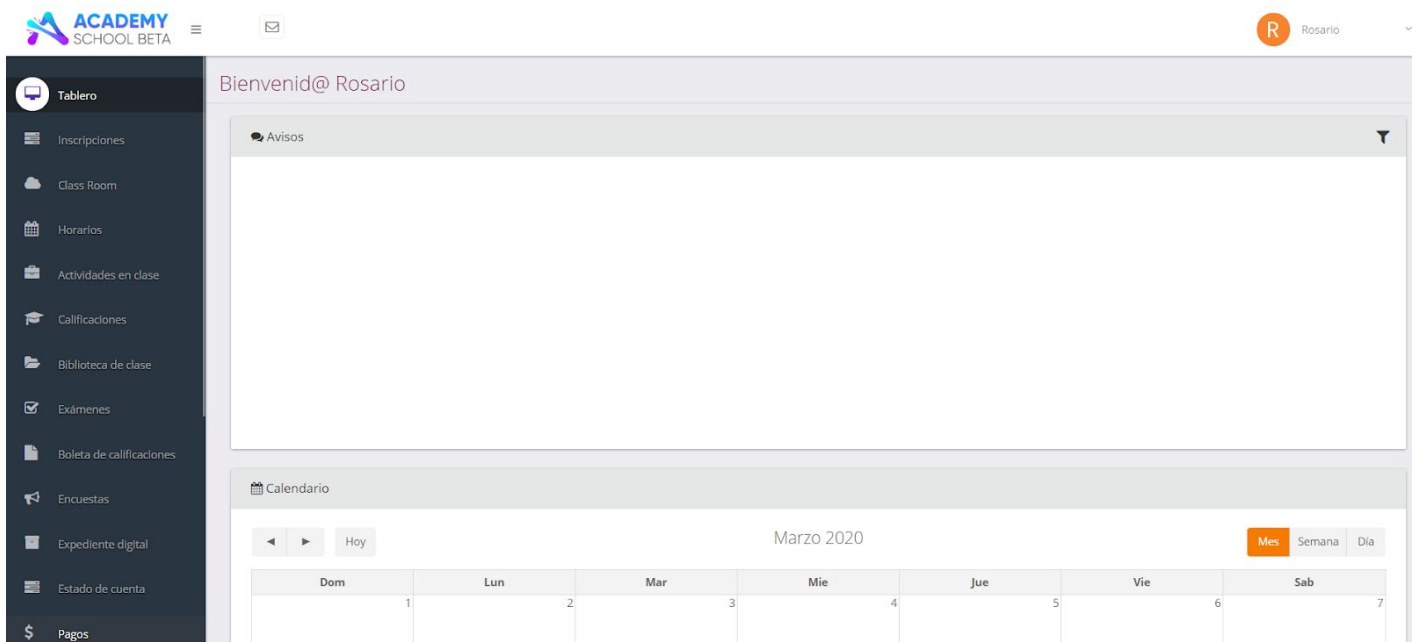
ACADEMY SCHOOL BETA

R Rosario

Tablero
Inscripciones
Class Room
Horarios
Actividades en clase
Calificaciones
Biblioteca de clase
Exámenes
Boleta de calificaciones
Encuestas
Expediente digital
Estado de cuenta
Pagos

Bienvenid@ Rosario

Avisos

Calendario

Hoy

Marzo 2020

Mes Semana Día

| Dom | Lun | Mar | Mie | Jue | Vie | Sab |
|---|---|---|---|---|---|---|
| 1 | 2 | 3 | 4 | 5 | 6 | 7 |